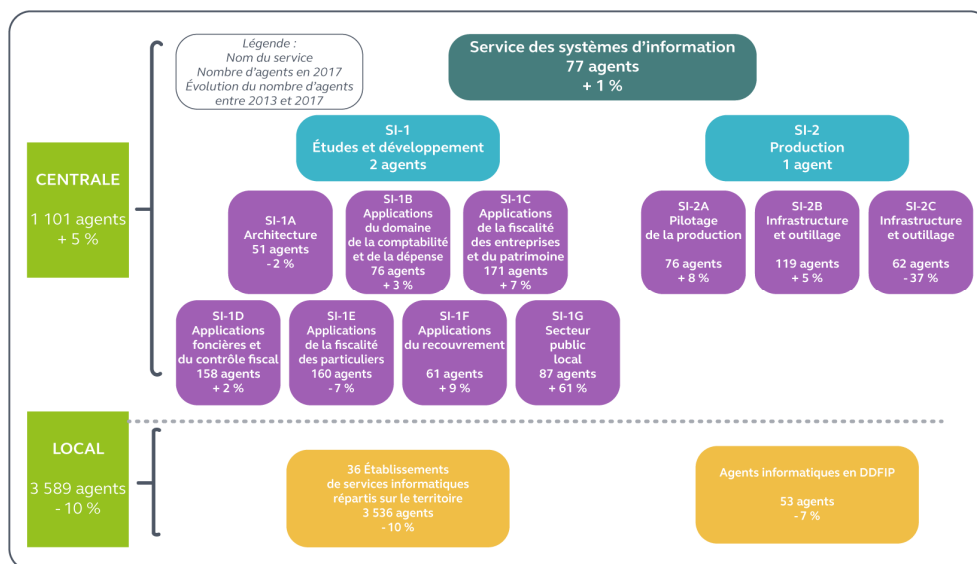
Légende :
Nom du service
Nombre d'agents en 2017
Évolution du nombre d'agents entre 2013 et 2017

Service des systèmes d'information
77 agents
+ 1 %

CENTRALE
1 101 agents
+ 5 %

SI-1
Études et développement
2 agents

SI-2
Production
1 agent

SI-1A
Architecture
51 agents
- 2 %

SI-1B
Applications du domaine de la comptabilité et de la dépense
76 agents
+ 3 %

SI-1C
Applications de la fiscalité des entreprises et du patrimoine
171 agents
+ 7 %

SI-2A
Pilotage de la production
76 agents
+ 8 %

SI-2B
Infrastructure et outillage
119 agents
+ 5 %

SI-2C
Infrastructure et outillage
62 agents
- 37 %

SI-1D
Applications foncières et du contrôle fiscal
158 agents
+ 2 %

SI-1E
Applications de la fiscalité des particuliers
160 agents
- 7 %

SI-1F
Applications du recouvrement
61 agents
+ 9 %

SI-1G
Secteur public local
87 agents
+ 61 %

LOCAL
3 589 agents
- 10 %

36 Établissements de services informatiques répartis sur le territoire
3 536 agents
- 10 %

Agents informatiques en DDFIP
53 agents
- 7 %